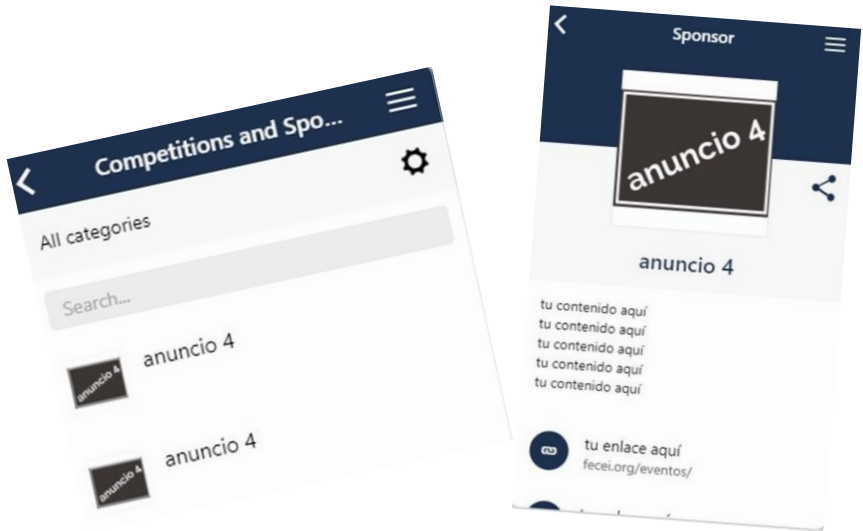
Competitions and Spo...

All categories

Search...

anuncio 4

anuncio 4

anuncio 4

anuncio 4

Sponsor

anuncio 4

anuncio 4

tu contenido aquí
tu contenido aquí
tu contenido aquí
tu contenido aquí
tu contenido aquí

tu enlace aquí
fecei.org/eventos/